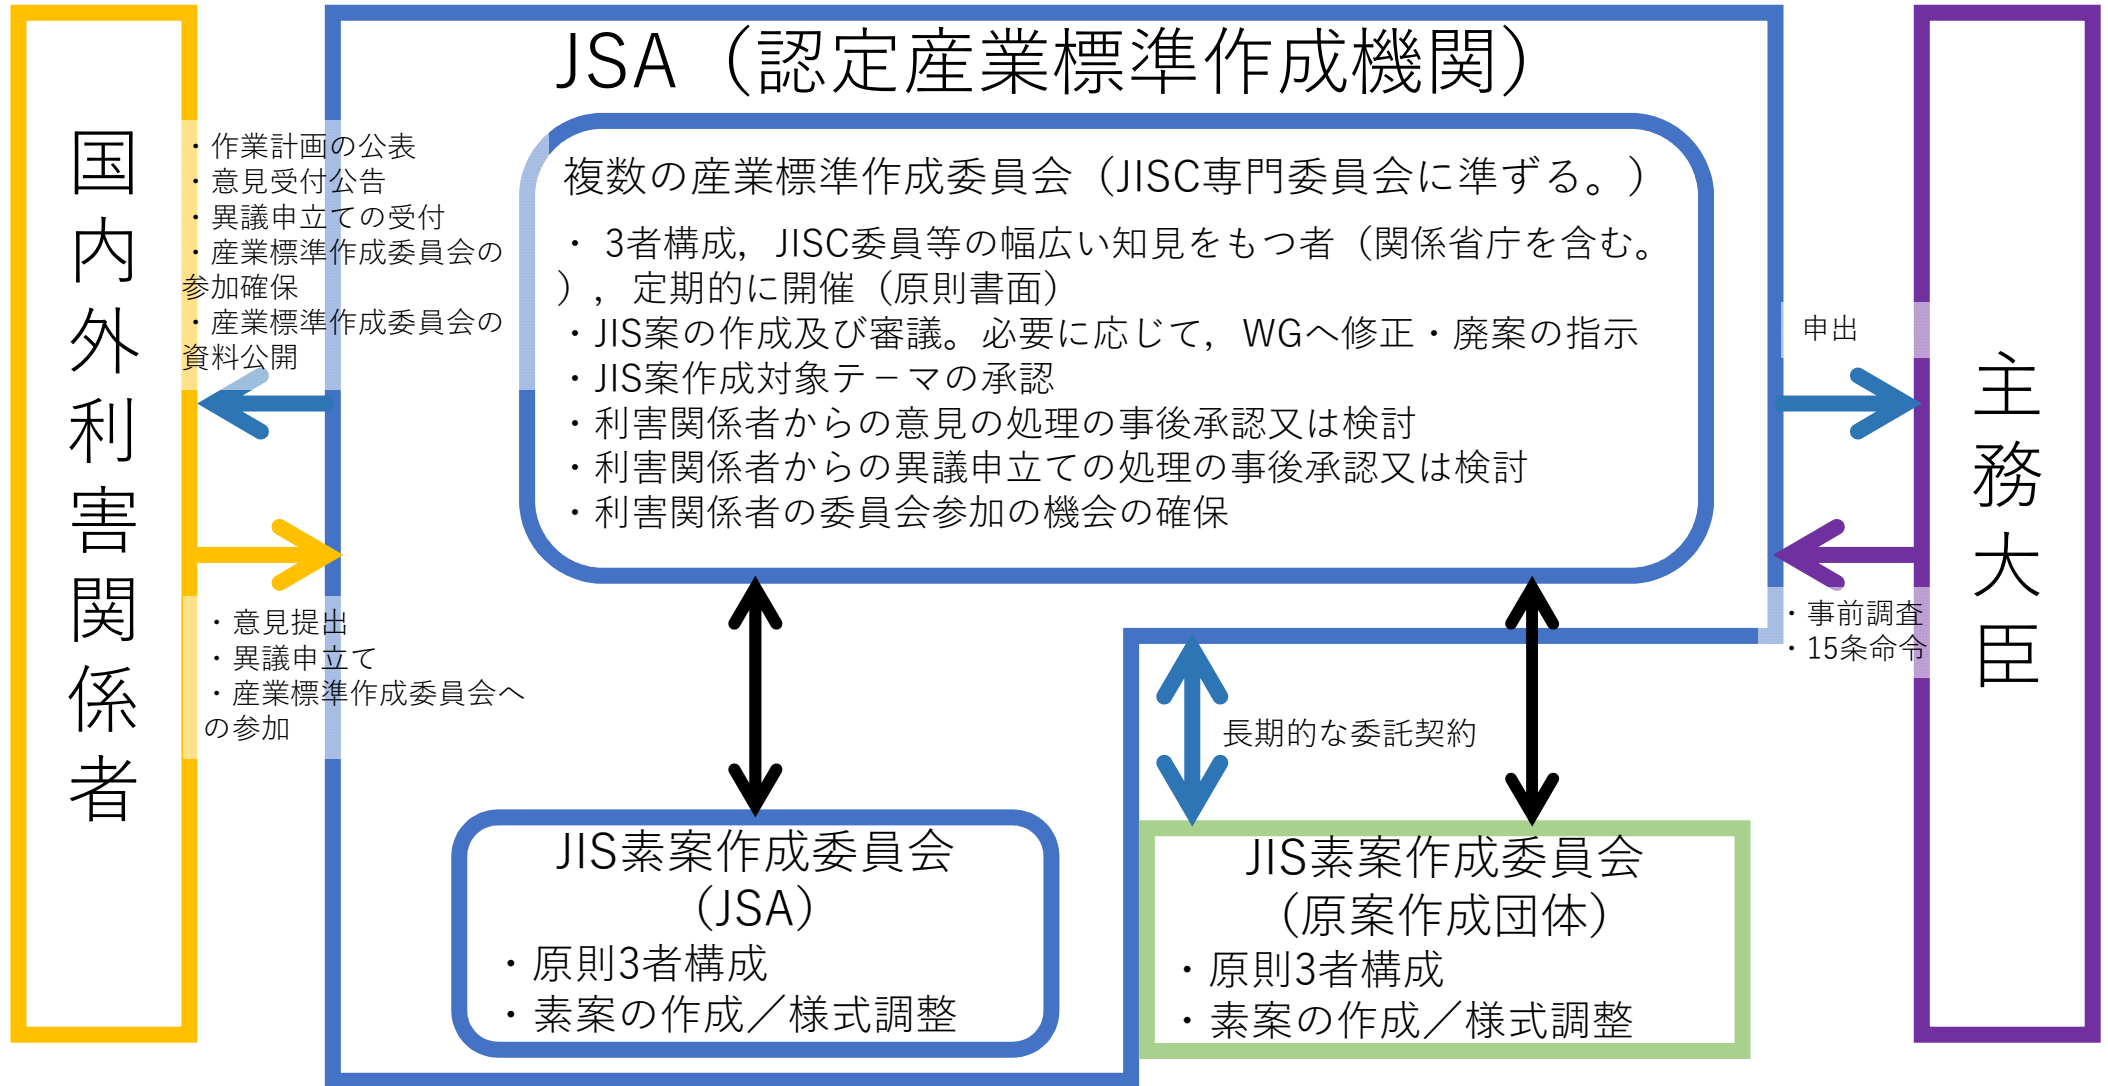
国内外利害関係者

JSA（認定産業標準作成機関）

・作業計画の公表
・意見受付公告
・異議申立ての受付
・産業標準作成委員会の参加確保
・産業標準作成委員会の資料公開

複数の産業標準作成委員会（JISC専門委員会に準ずる。）

・ 3者構成，JISC委員等の幅広い知見をもつ者（関係省庁を含む。），定期的に開催（原則書面）
・JIS案の作成及び審議。必要に応じて，WGへ修正・廃案の指示
・JIS案作成対象テ－マの承認
・利害関係者からの意見の処理の事後承認又は検討
・利害関係者からの異議申立ての処理の事後承認又は検討
・利害関係者の委員会参加の機会の確保

申出

主務大臣

・事前調査
・15条命令

・意見提出
・異議申立て
・産業標準作成委員会への参加

長期的な委託契約

JIS素案作成委員会（JSA）
・原則3者構成
・素案の作成／様式調整

JIS素案作成委員会（原案作成団体）
・原則3者構成
・素案の作成／様式調整